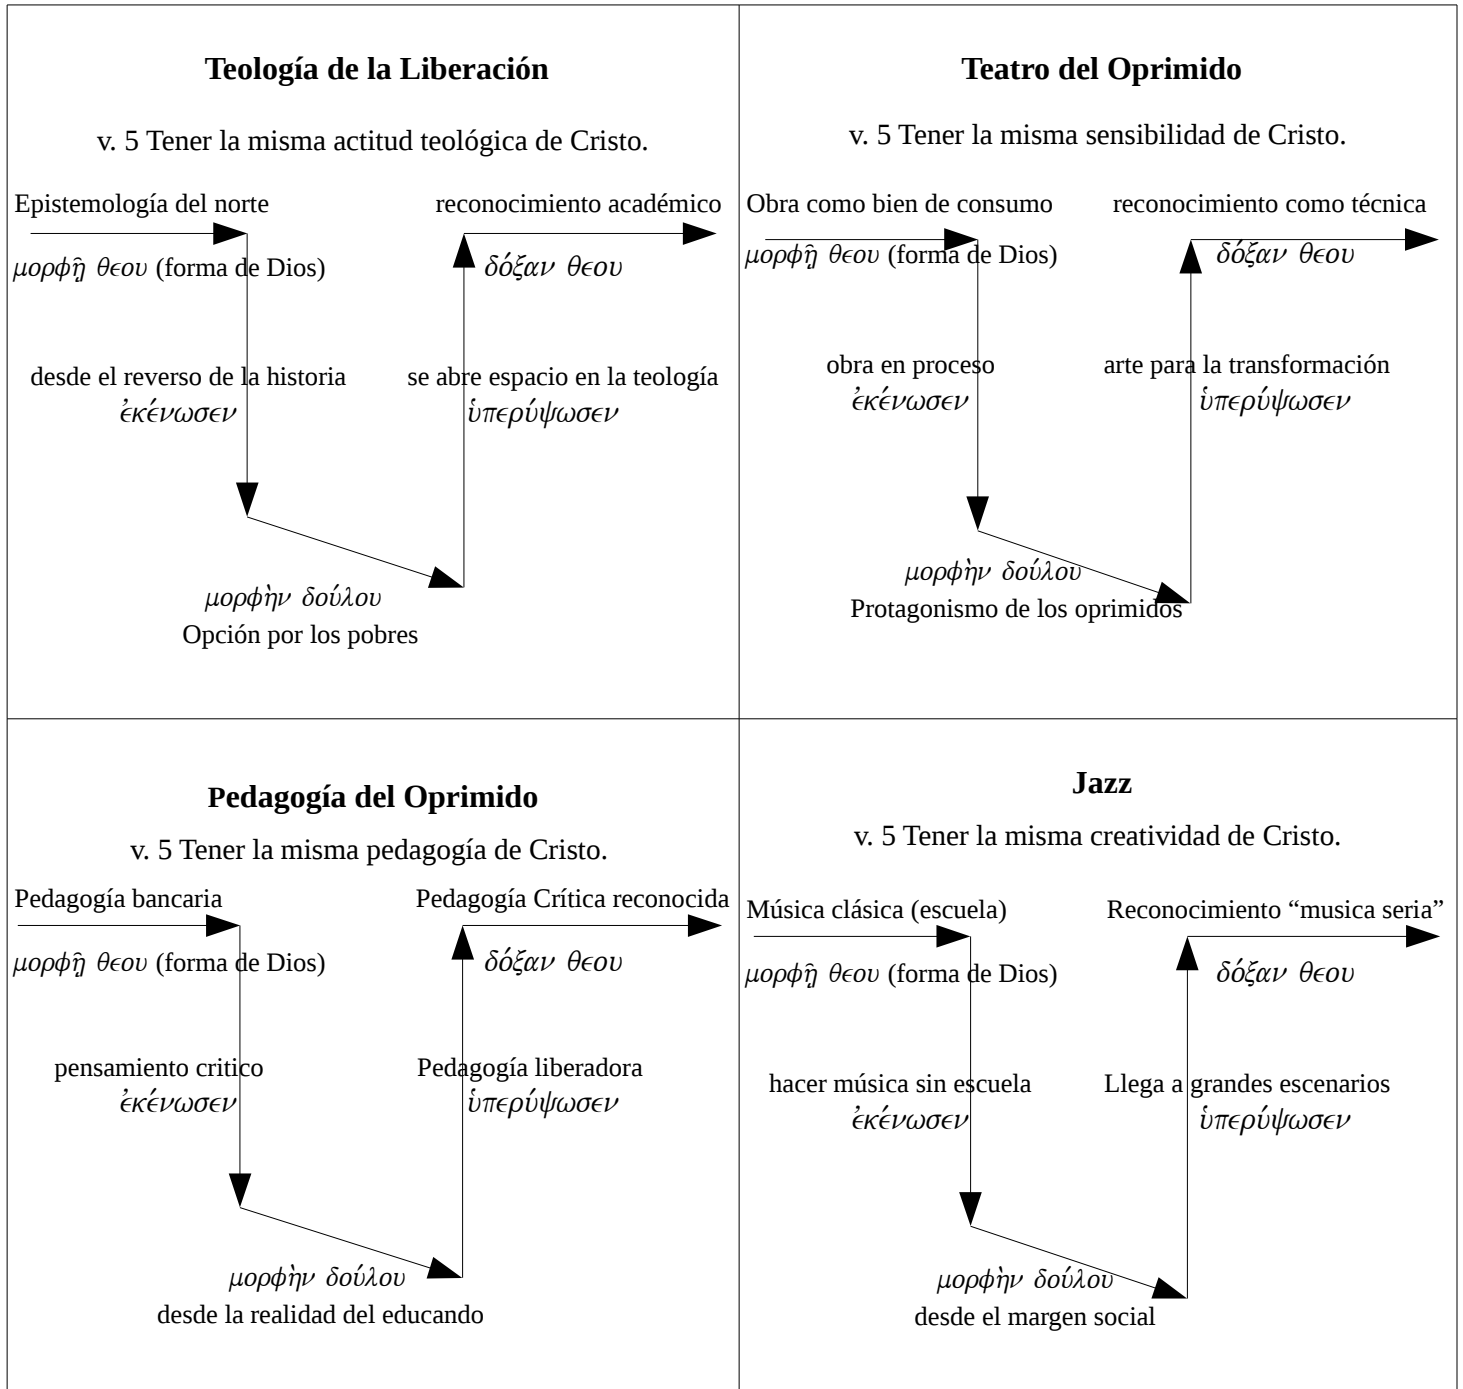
**Teología de la Liberación**

v. 5 Tener la misma actitud teológica de Cristo.

Epistemología del norte

reconocimiento académico

μορφῇ θεου (forma de Dios)

δόξαν θεου

desde el reverso de la historia
ἐκένωσεν

se abre espacio en la teología
ὑπερύψωσεν

μορφὴν δούλου
Opción por los pobres

**Teatro del Oprimido**

v. 5 Tener la misma sensibilidad de Cristo.

Obra como bien de consumo

reconocimiento como técnica

μορφῇ θεου (forma de Dios)

δόξαν θεου

obra en proceso
ἐκένωσεν

arte para la transformación
ὑπερύψωσεν

μορφὴν δούλου
Protagonismo de los oprimidos

**Pedagogía del Oprimido**

v. 5 Tener la misma pedagogía de Cristo.

Pedagogía bancaria

Pedagogía Crítica reconocida

μορφῇ θεου (forma de Dios)

δόξαν θεου

pensamiento critico
ἐκένωσεν

Pedagogía liberadora
ὑπερύψωσεν

μορφὴν δούλου
desde la realidad del educando

**Jazz**

v. 5 Tener la misma creatividad de Cristo.

Música clásica (escuela)

Reconocimiento “musica seria”

μορφῇ θεου (forma de Dios)

δόξαν θεου

hacer música sin escuela
ἐκένωσεν

Llega a grandes escenarios
ὑπερύψωσεν

μορφὴν δούλου
desde el margen social